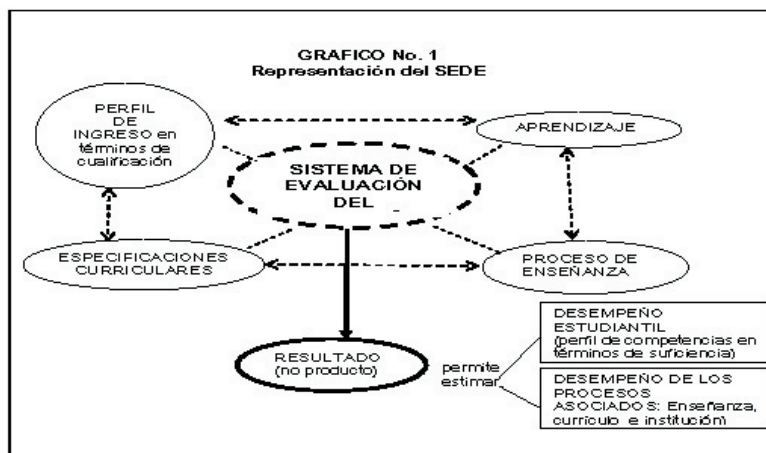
GRAFICO No. 1
Representación del SEDE

PERFIL DE INGRESO en términos de cualificación

APRENDIZAJE

SISTEMA DE EVALUACIÓN DEL

ESPECIFICACIONES CURRICULARES

PROCESO DE ENSEÑANZA

RESULTADO (no producto)

permite estimar

DESEMPEÑO ESTUDIANTIL (perfil de competencias en términos de suficiencia)

DESEMPEÑO DE LOS PROCESOS ASOCIADOS: Enseñanza, currículo e institución)